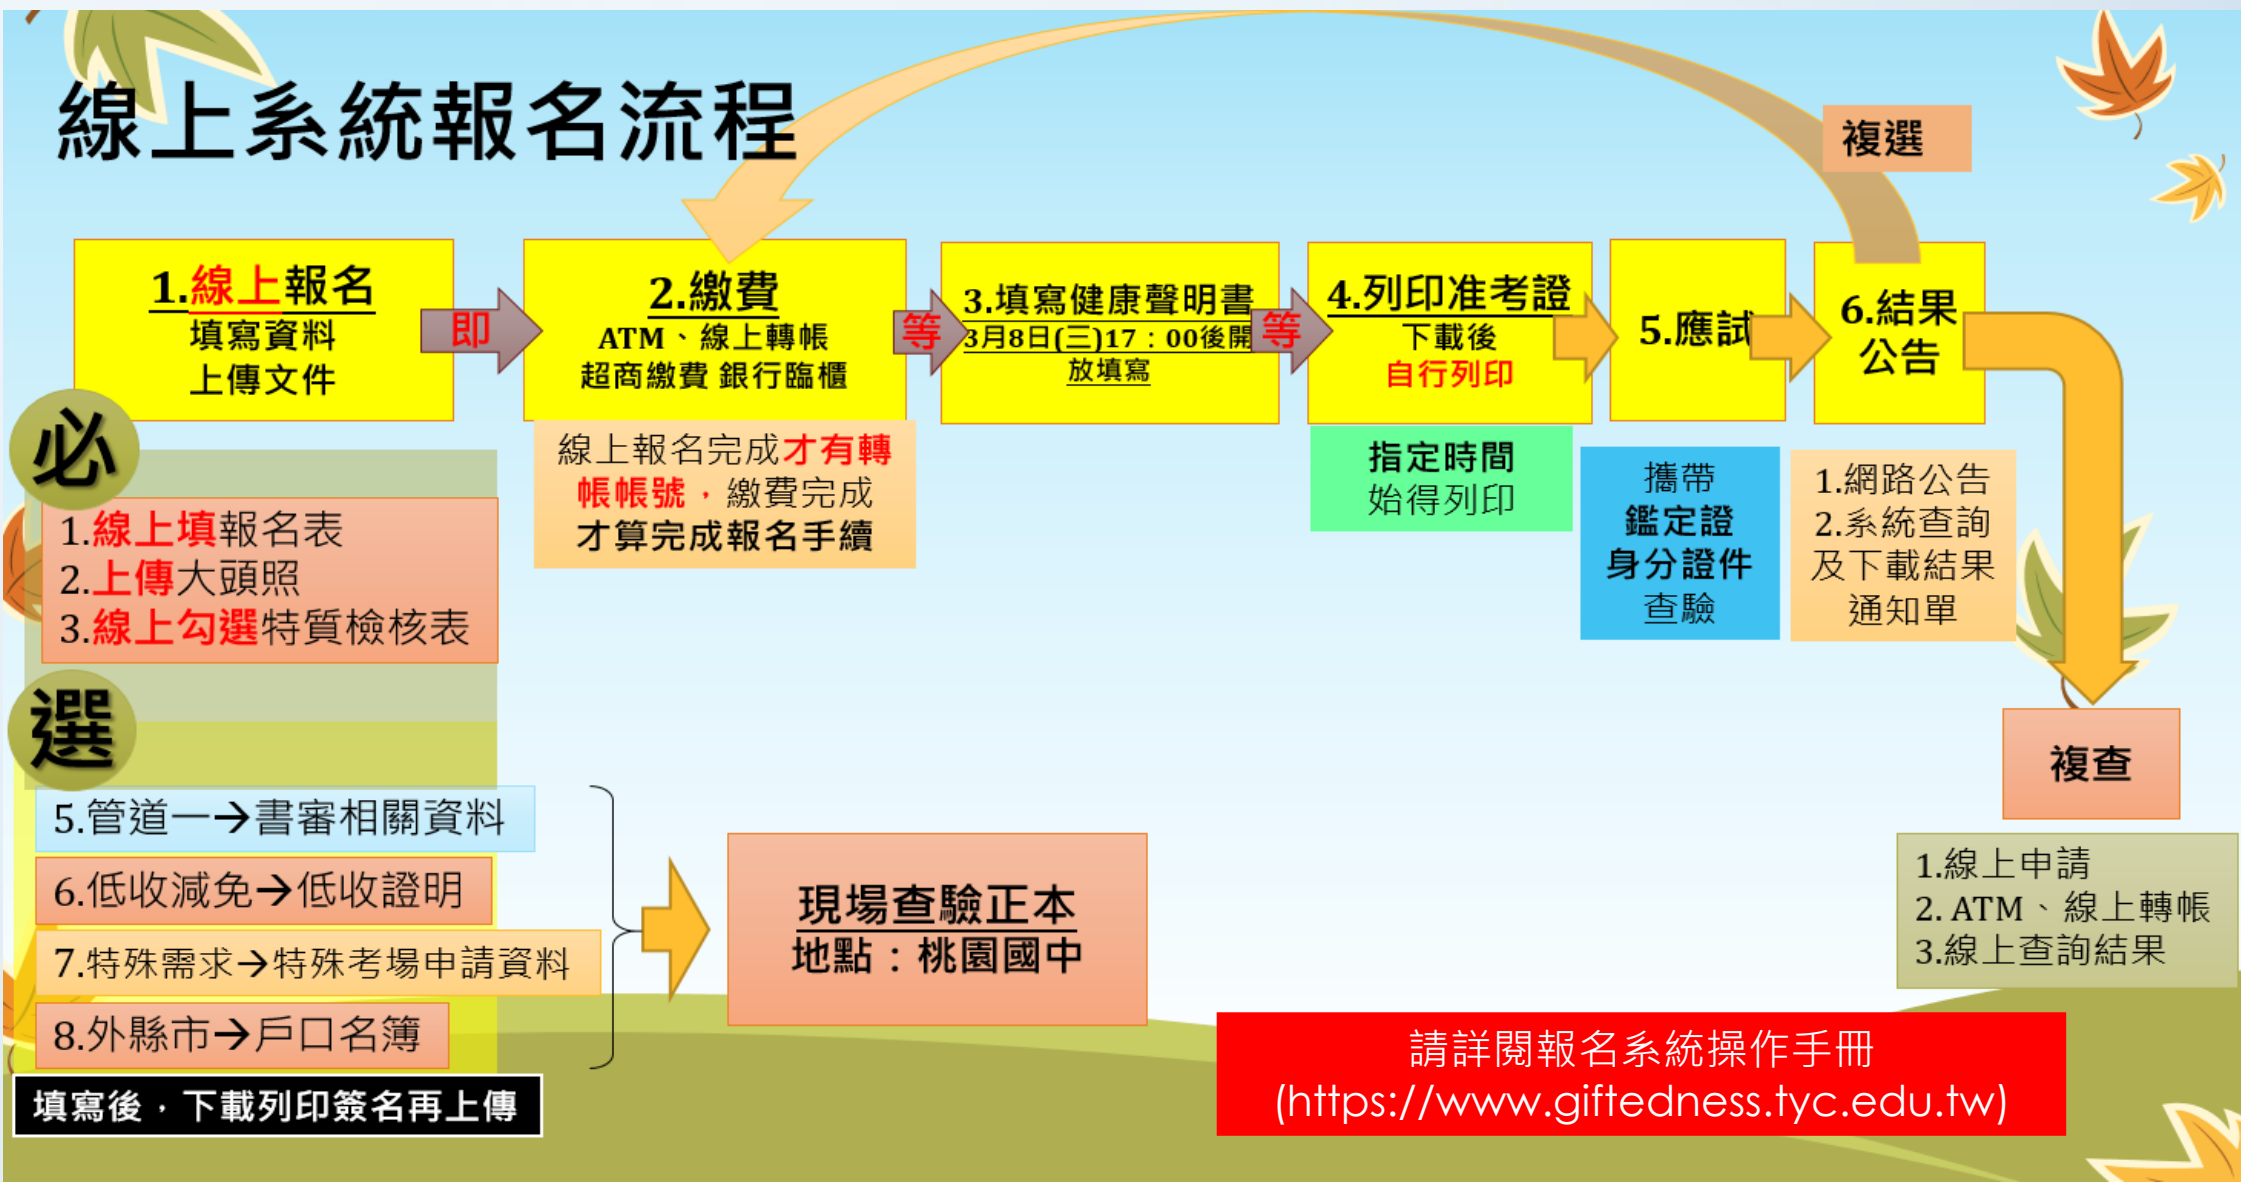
線上系統報名流程

複選

1.線上報名
填寫資料
上傳文件

即

2.繳費
ATM、線上轉帳
超商繳費 銀行臨櫃

等

3.填寫健康聲明書
3月8日(三)17：00後開放填寫

等

4.列印准考證
下載後
自行列印

5.應試

6.結果公告

必

1.線上填報名表
2.上傳大頭照
3.線上勾選特質檢核表

線上報名完成才有轉帳帳號，繳費完成
才算完成報名手續

指定時間
始得列印

攜帶
鑑定證
身分證件
查驗

1.網路公告
2.系統查詢
及下載結果
通知單

複查

選

5.管道一→書審相關資料
6.低收減免→低收證明
7.特殊需求→特殊考場申請資料
8.外縣市→戶口名簿

填寫後，下載列印簽名再上傳

現場查驗正本
地點：桃園國中

1.線上申請
2. ATM、線上轉帳
3.線上查詢結果

請詳閱報名系統操作手冊
(https://www.giftedness.tyc.edu.tw)